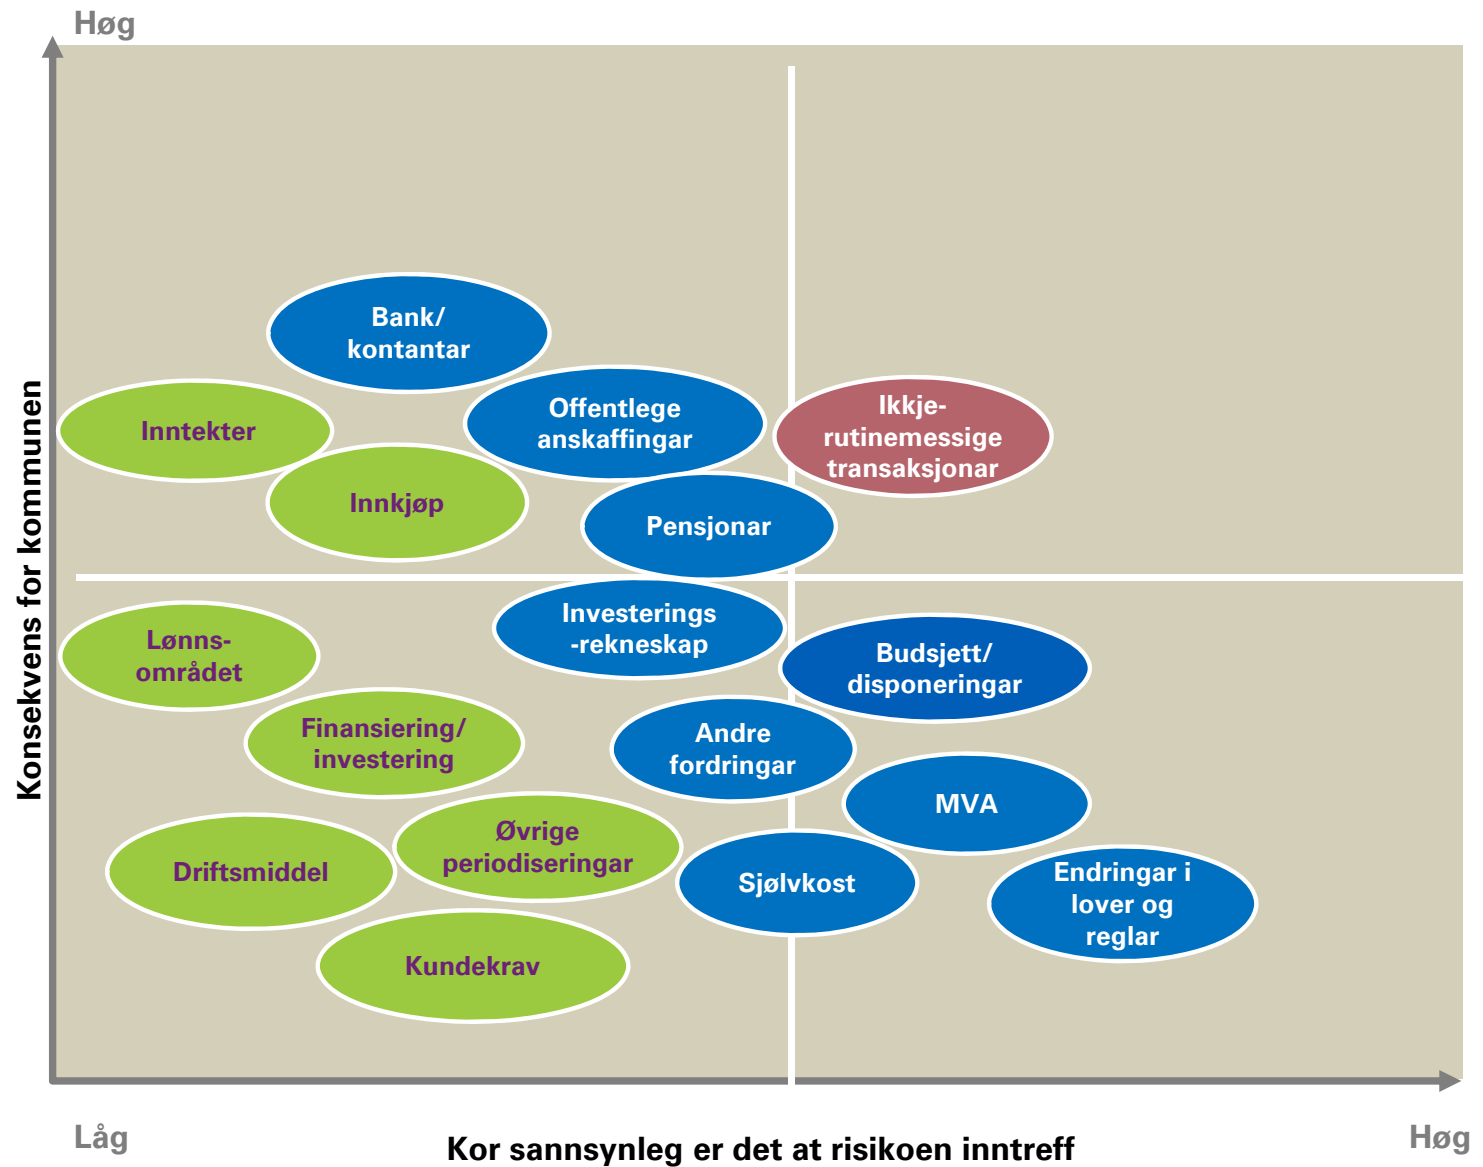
Høg

Konsekvens for kommunen

Bank/ kontantar

Inntekter

Offentlege anskaffingar

Ikkje- rutinemessige transaksjonar

Innkjøp

Pensjonar

Investerings -rekneskap

Lønns- området

Budsjett/ disponeringar

Finansiering/ investering

Andre fordringar

MVA

Øvrige periodiseringar

Driftsmiddel

Sjølvkost

Endringar i lover og reglar

Kundekrav

Låg

Kor sannsynleg er det at risikoen inntreff

Høg